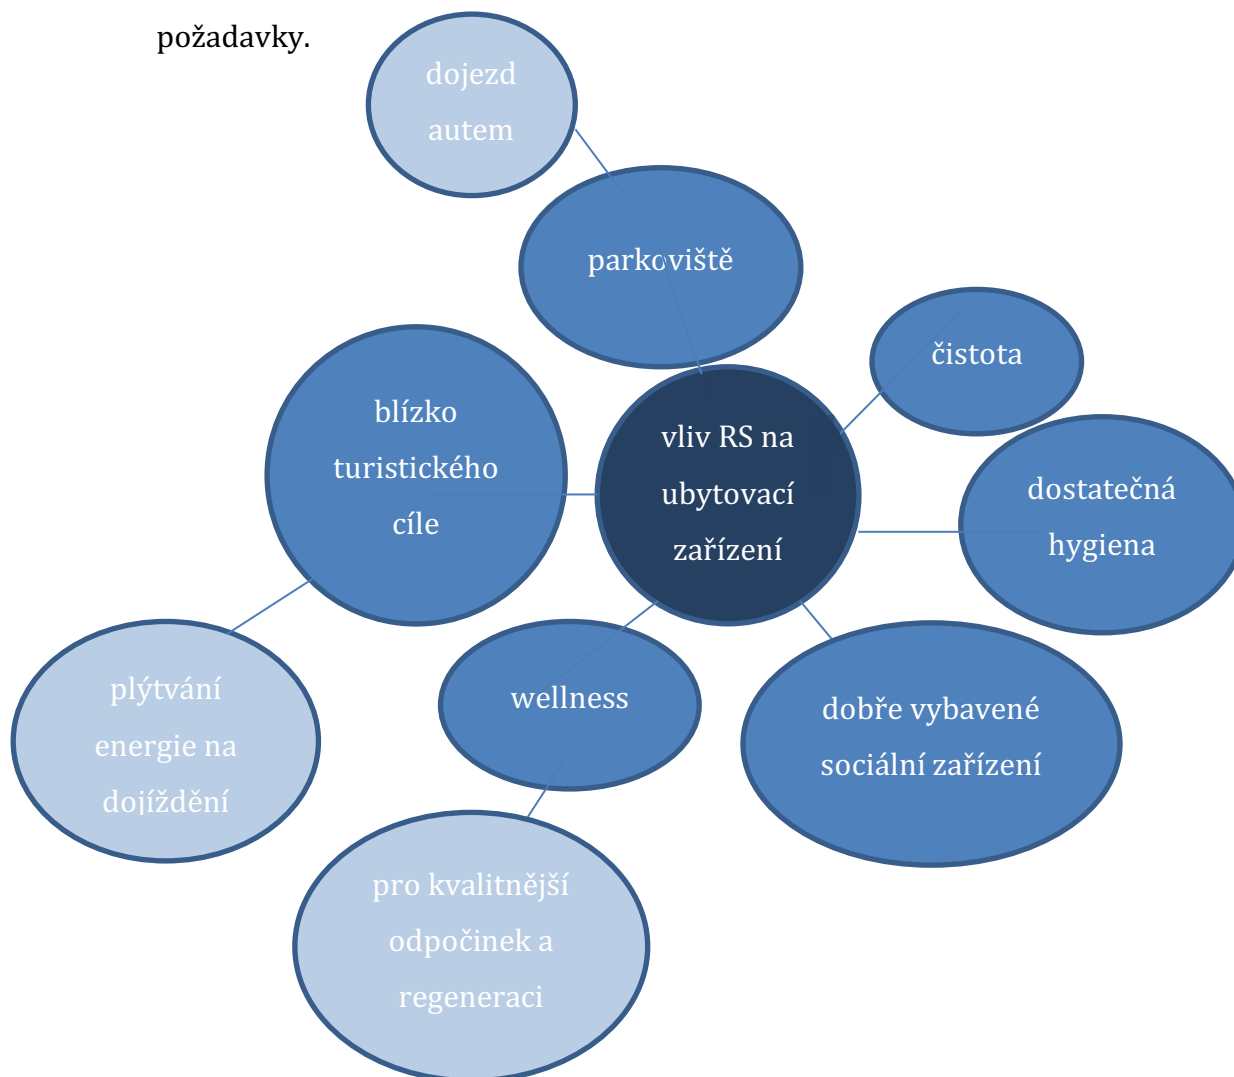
požadavky.

dojezd autem

parkoviště

čistota

blízko turistického cíle

vliv RS na ubytovací zařízení

dostatečná hygiena

plýtvání energie na dojíždění

wellness

dobře vybavené sociální zařízení

pro kvalitnější odpočinek a regeneraci